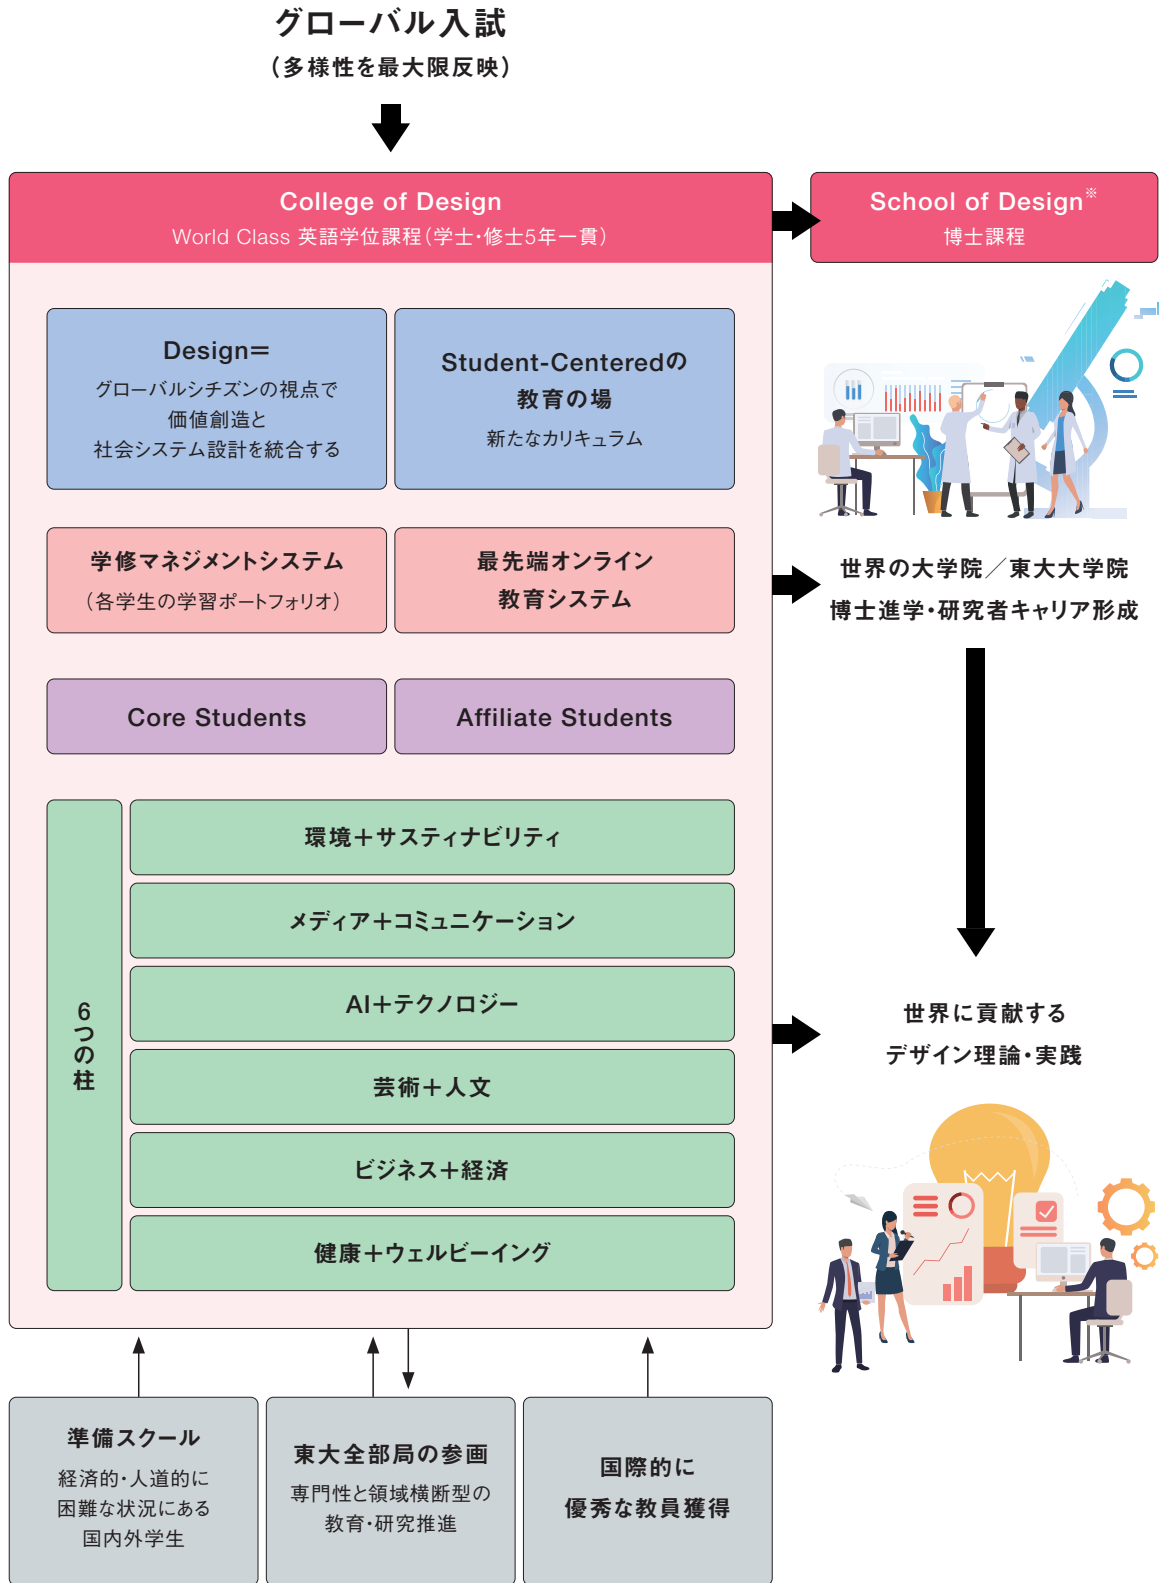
グローバル入試
（多様性を最大限反映）

College of Design
World Class 英語学位課程（学士・修士5年一貫）

School of Design※
博士課程

Design=
グローバルシチズンの視点で
価値創造と
社会システム設計を統合する

Student-Centeredの
教育の場
新たなカリキュラム

学修マネジメントシステム
（各学生の学習ポートフォリオ）

最先端オンライン
教育システム

Core Students

Affiliate Students

6つの柱

環境＋サスティナビリティ

メディア＋コミュニケーション

AI＋テクノロジー

芸術＋人文

ビジネス＋経済

健康＋ウェルビーイング

世界の大学院／東大大学院
博士進学・研究者キャリア形成

世界に貢献する
デザイン理論・実践

準備スクール
経済的・人道的に
困難な状況にある
国内外学生

東大全部局の参画
専門性と領域横断型の
教育・研究推進

国際的に
優秀な教員獲得